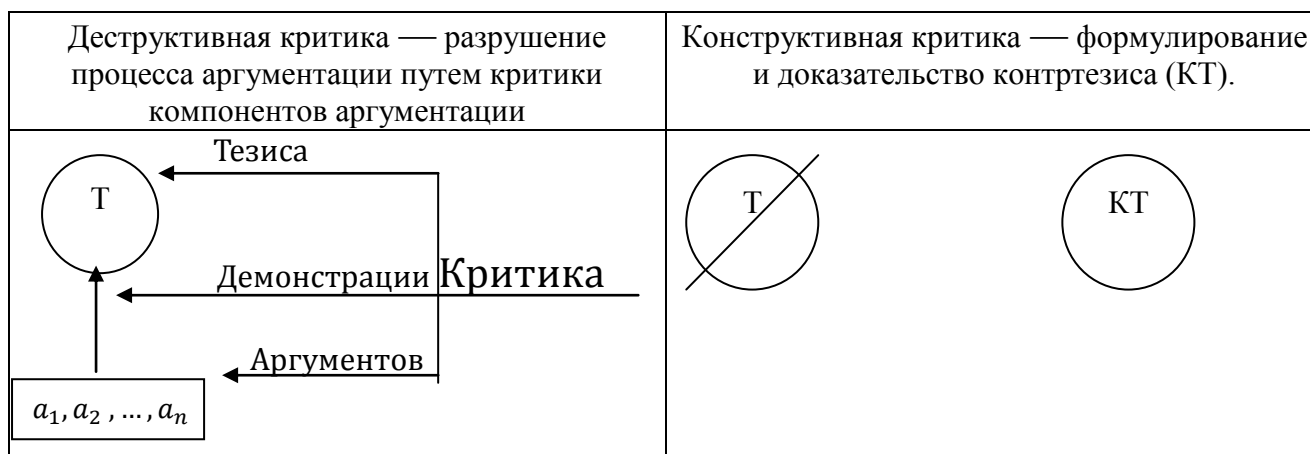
| Деструктивная критика — разрушение процесса аргументации путем критики компонентов аргументации | Конструктивная критика — формулирование и доказательство контртезиса (КТ). |
|---|---|
| Тезиса<br>Т<br>Демонстрации Критика<br>Аргументов<br>$a_1, a_2, ..., a_n$ | Т КТ |